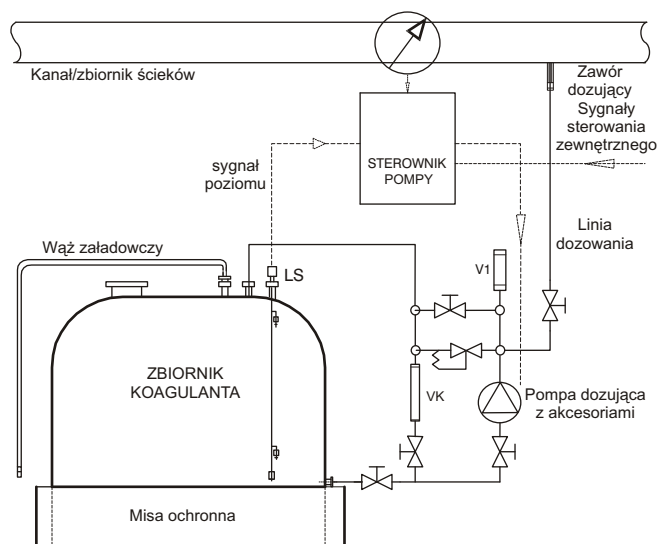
Kanał/zbiornik ścieków

Zawór dozujący

Sygnały sterowania zewnętrznego

sygnał poziomu

STEROWNIK POMPY

Linia dozowania

Wąż załadowczy

LS

V1

ZBIORNIK KOAGULANTA

VK

Pompa dozująca z akcesoriami

Misa ochronna